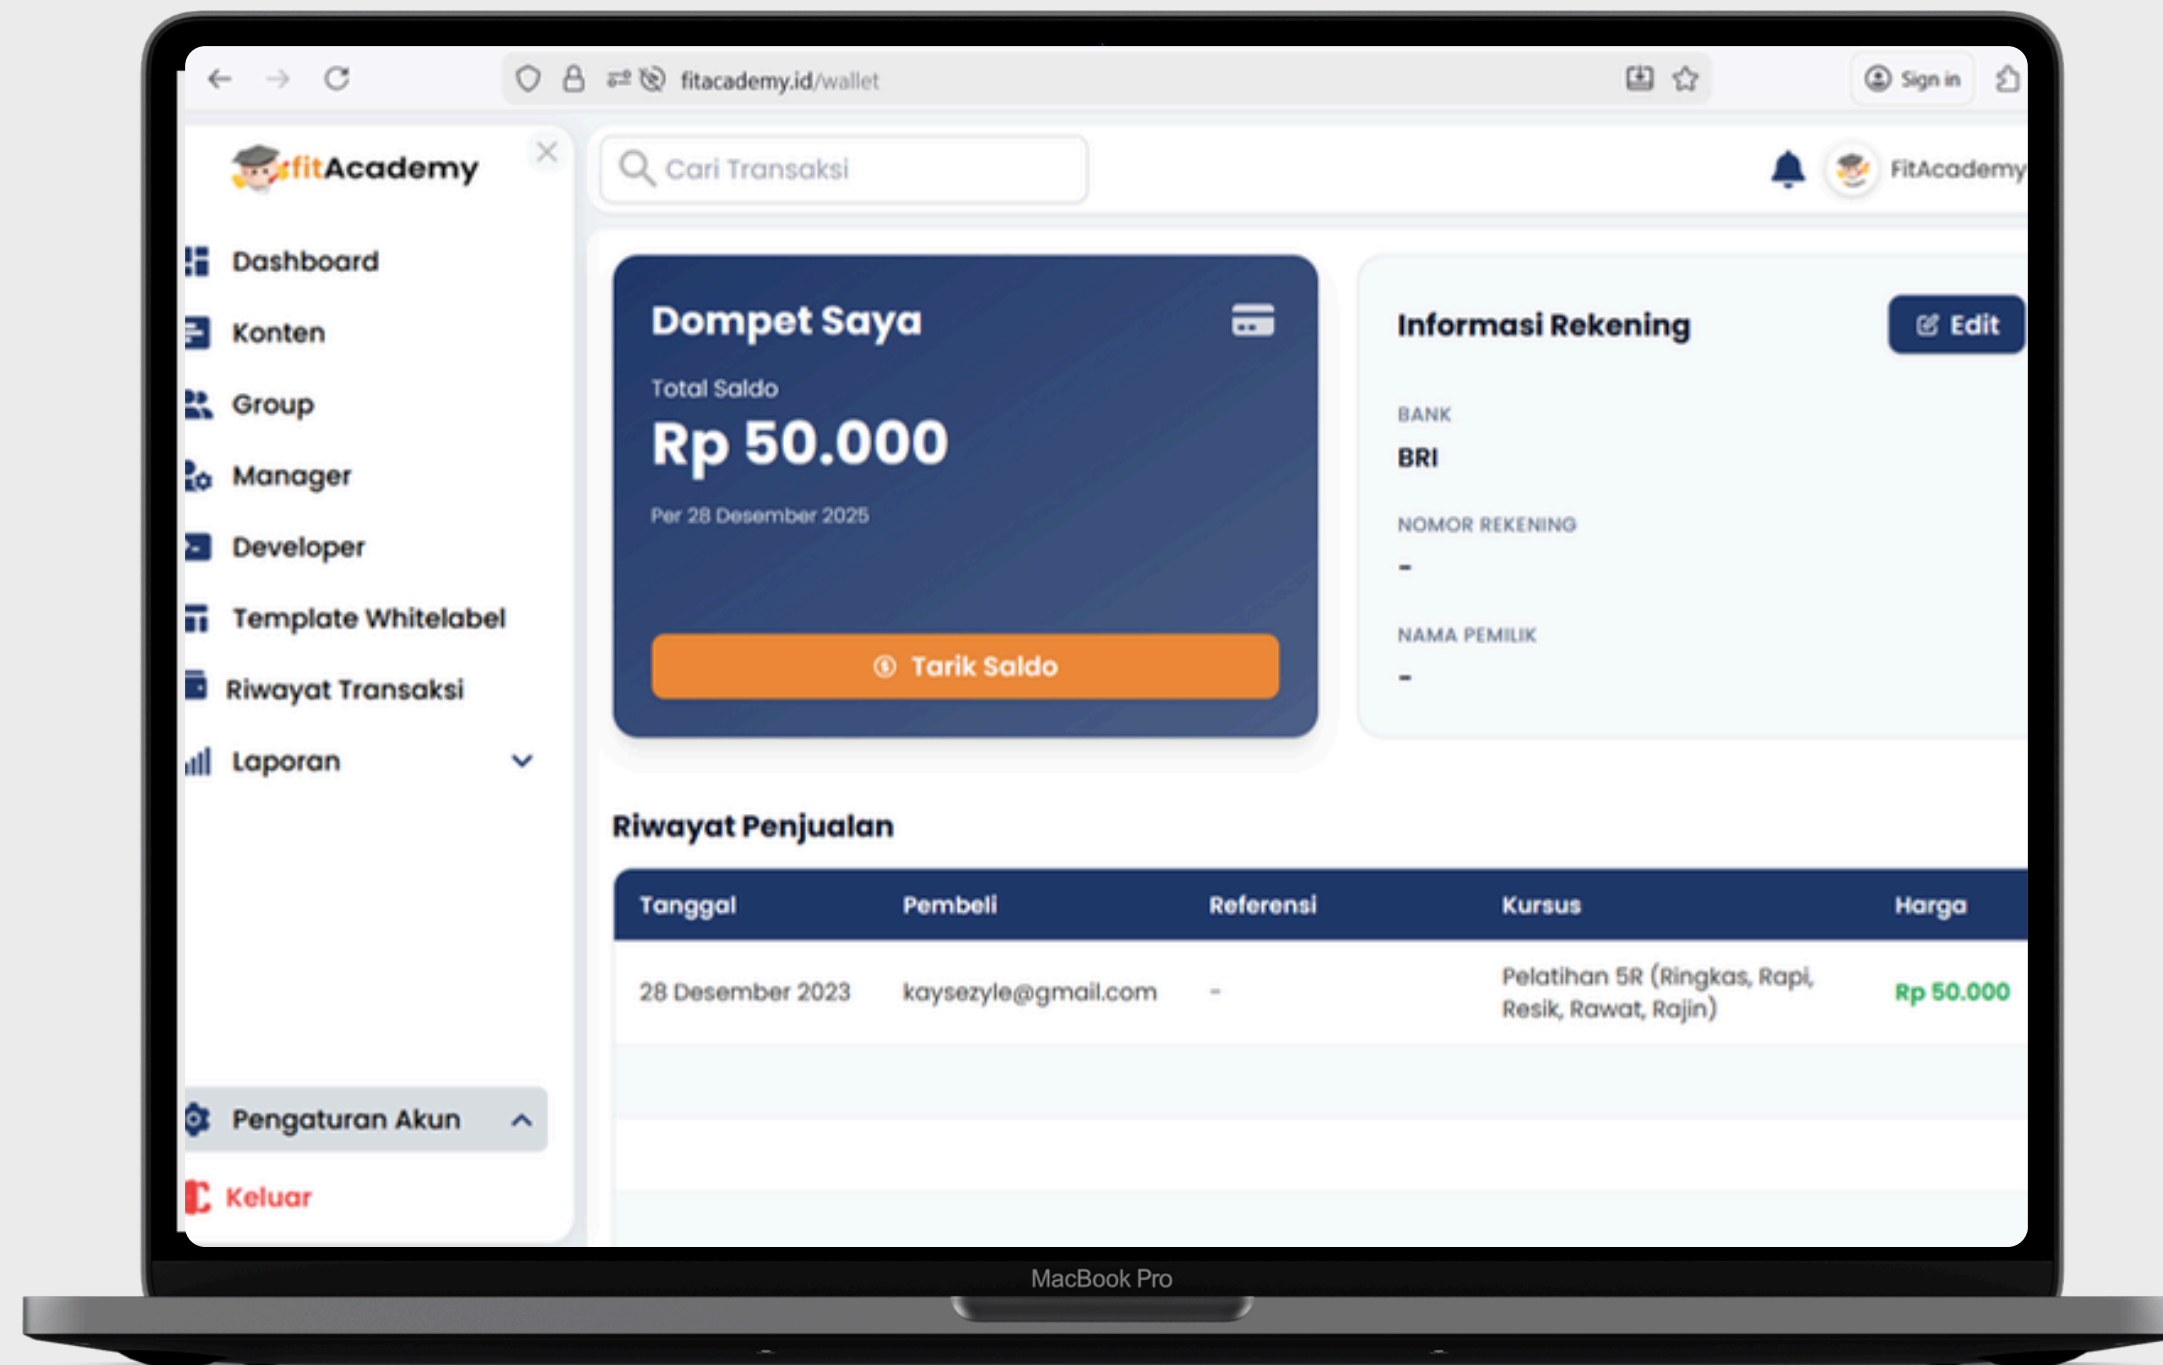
fitacademy.id/wallet

Sign in

fitAcademy

Cari Transaksi

FitAcademy

Dashboard

Konten

Group

Manager

Developer

Template Whitelabel

Riwayat Transaksi

Laporan

Pengaturan Akun

Keluar

Dompet Saya

Total Saldo

Rp 50.000

Per 28 Desember 2025

Tarik Saldo

Informasi Rekening

Edit

BANK

BRI

NOMOR REKENING

-

NAMA PEMILIK

-

Riwayat Penjualan

| Tanggal | Pembeli | Referensi | Kursus | Harga |
|---|---|---|---|---|
| 28 Desember 2023 | kaysezyle@gmail.com | - | Pelatihan 5R (Ringkas, Rapi, Resik, Rawat, Rajin) | Rp 50.000 |

MacBook Pro